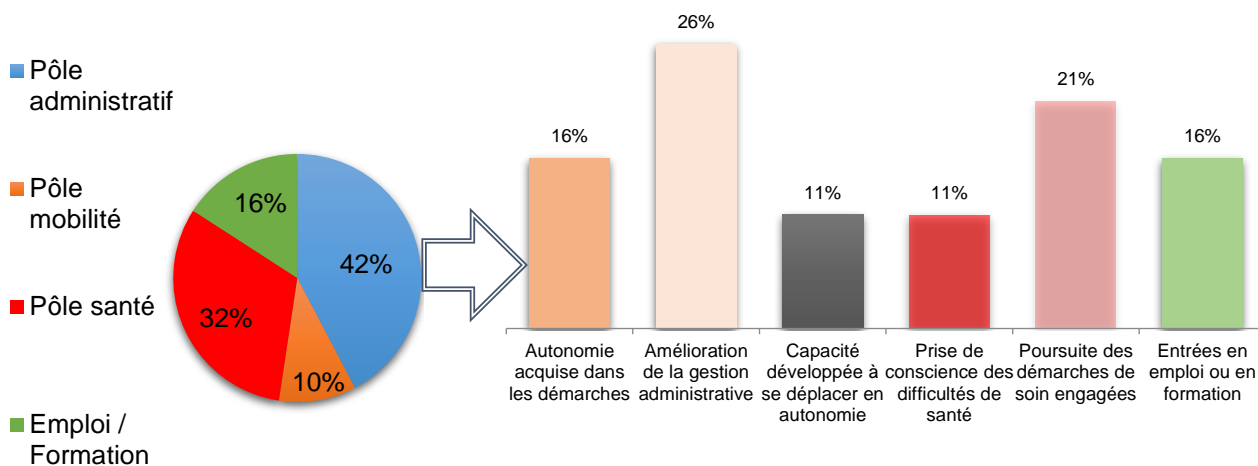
Pôle administratif

Pôle mobilité

Pôle santé

Emploi / Formation

16%

42%

32%

10%

26%

16%

21%

16%

11%

11%

Autonomie acquise dans les démarches

Amélioration de la gestion administrative

Capacité développée à se déplacer en autonomie

Prise de conscience des difficultés de santé

Poursuite des démarches de soin engagées

Entrées en emploi ou en formation